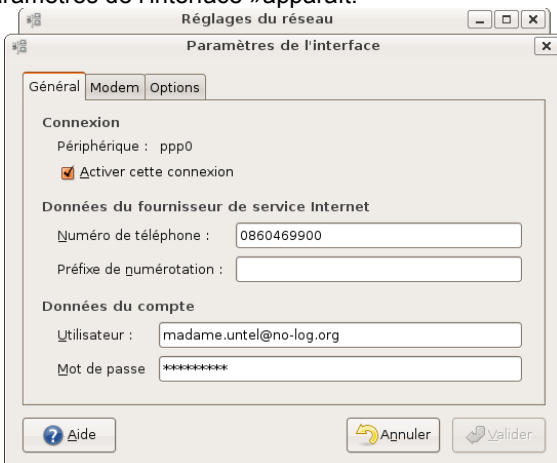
aramètres de l'interface »apparaît.

Réglages du réseau

Paramètres de l'interface

Général | Modem | Options

Connexion

Périphérique : ppp0

Activer cette connexion

Données du fournisseur de service Internet

Numéro de téléphone : 0860469900

Préfixe de numérotation :

Données du compte

Utilisateur : madame.untel@no-log.org

Mot de passe **********

Aide

Annuler

Valider